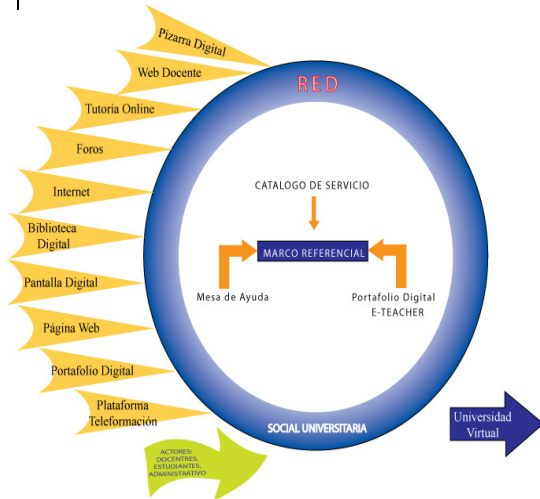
Pizarra Digital
Web Docente
Tutoria Online
Foros
Internet
Biblioteca Digital
Pantalla Digital
Página Web
Portafolio Digital
Plataforma Teleformación

RED

CATALOGO DE SERVICIO
MARCO REFERENCIAL
Mesa de Ayuda
Portafolio Digital E-TEACHER

SOCIAL UNIVERSITARIA

ACTORES: DOCENTRES, ESTUDIANTES, ADMINISTRATIVO

Universidad Virtual